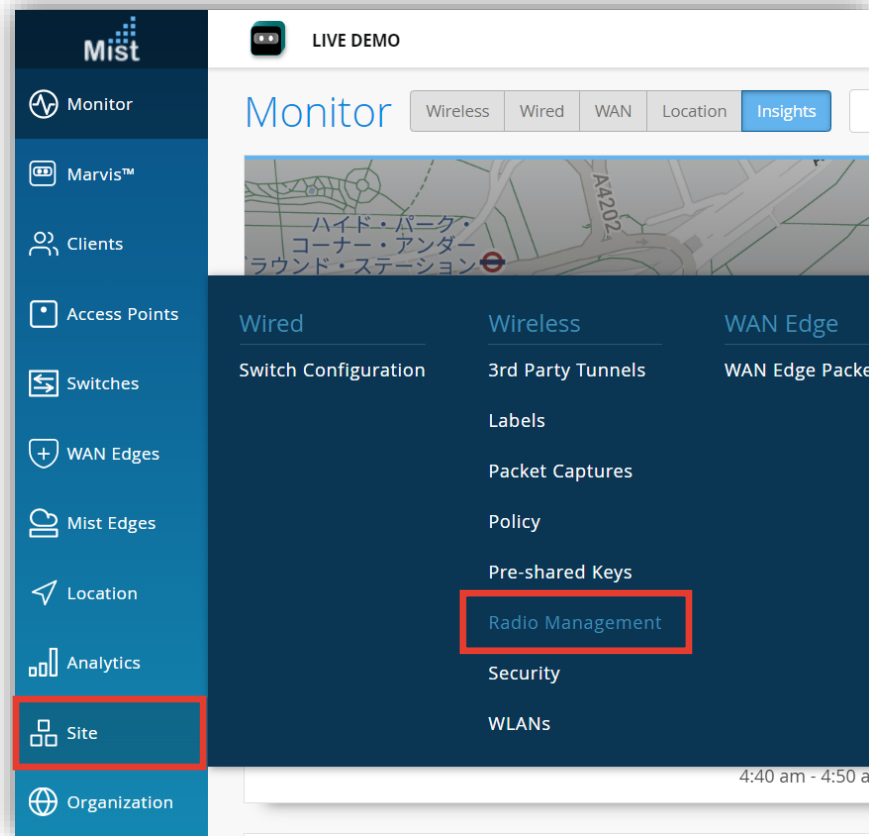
Mist

Monitor

Marvis™

Clients

Access Points

Switches

WAN Edges

Mist Edges

Location

Analytics

Site

Organization

LIVE DEMO

Monitor

Wireless Wired WAN Location Insights

A4202

ハイド・パーク・コーナー・アンダーラウンド・ステーション

Wired

Switch Configuration

Wireless

3rd Party Tunnels

Labels

Packet Captures

Policy

Pre-shared Keys

Radio Management

Security

WLANs

WAN Edge

WAN Edge Packe

4:40 am - 4:50 a